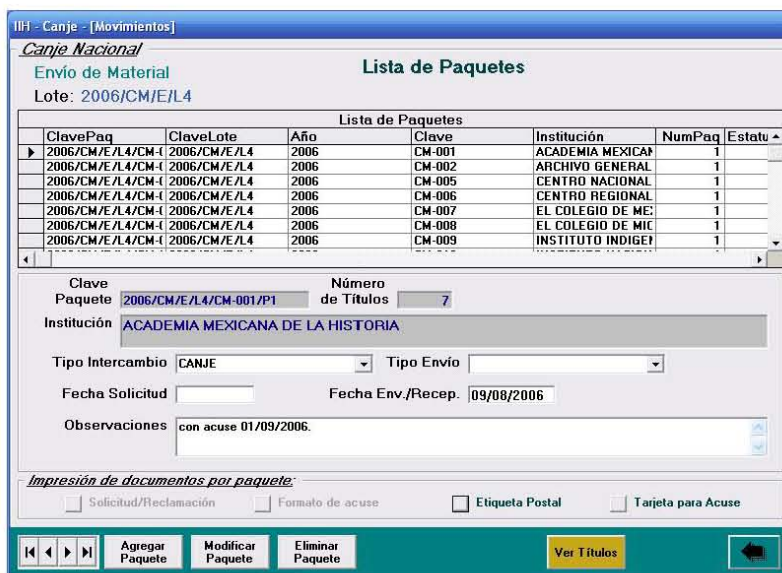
IIH - Canje - [Movimientos]

Canje Nacional

Envío de Material

Lista de Paquetes

Lote: 2006/CM/E/L4

Lista de Paquetes

| ClavePaq | ClaveLote | Año | Clave | Institución | NumPaq | Estatu |
|---|---|---|---|---|---|---|
| 2006/CM/E/L4/CM-( | 2006/CM/E/L4 | 2006 | CM-001 | ACADEMIA MEXICAN | 1 | |
| 2006/CM/E/L4/CM-( | 2006/CM/E/L4 | 2006 | CM-002 | ARCHIVO GENERAL | 1 | |
| 2006/CM/E/L4/CM-( | 2006/CM/E/L4 | 2006 | CM-005 | CENTRO NACIONAL | 1 | |
| 2006/CM/E/L4/CM-( | 2006/CM/E/L4 | 2006 | CM-006 | CENTRO REGIONAL | 1 | |
| 2006/CM/E/L4/CM-( | 2006/CM/E/L4 | 2006 | CM-007 | EL COLEGIO DE ME: | 1 | |
| 2006/CM/E/L4/CM-( | 2006/CM/E/L4 | 2006 | CM-008 | EL COLEGIO DE MIC | 1 | |
| 2006/CM/E/L4/CM-( | 2006/CM/E/L4 | 2006 | CM-009 | INSTITUTO INDIGEI | 1 | |

Clave Paquete 2006/CM/E/L4/CM-001/P1

Número de Títulos 7

Institución ACADEMIA MEXICANA DE LA HISTORIA

Tipo Intercambio CANJE

Tipo Envío

Fecha Solicitud

Fecha Env./Recep. 09/08/2006

Observaciones con acuse 01/09/2006.

Impresión de documentos por paquete:

Solicitud/Reclamación

Formato de acuse

Etiqueta Postal

Tarjeta para Acuse

Agregar Paquete

Modificar Paquete

Eliminar Paquete

Ver Títulos